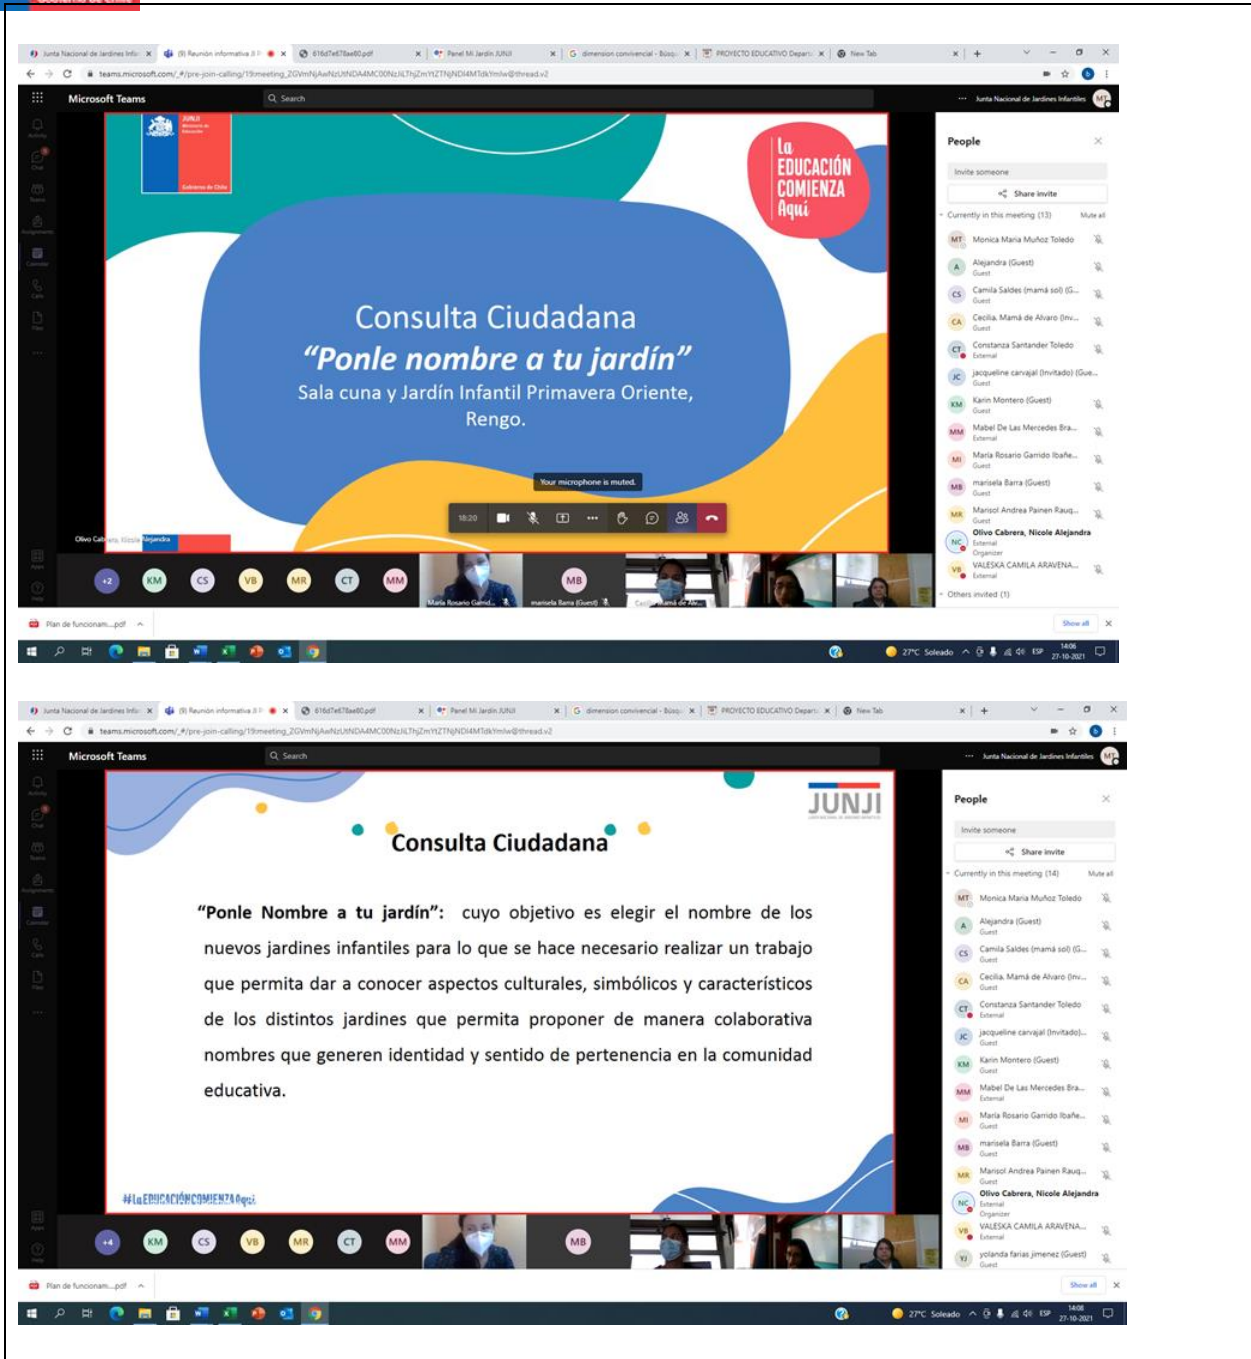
Junta Nacional de Jardines Infa | (9) Reunión informativa | 616d7e678ae80.pdf | Panel Mi Jardín JUNJI | dimension convivencial - Búsq | PROYECTO EDUCATIVO Depart | New Tab

teams.microsoft.com/_#/pre-join-calling/19meeting_ZGVmNjAwNzUtNDA4MC00NzJiLThjZmYtZTNjNDI4MTdkYmIw@thread.v2

Microsoft Teams

Search

Junta Nacional de Jardines Infantiles

JUNJI

Gobierno de Chile

la EDUCACIÓN COMIENZA Aquí

Consulta Ciudadana
"Ponle nombre a tu jardín"
Sala cuna y Jardín Infantil Primavera Oriente, Rengo.

Your microphone is muted.

18:20

Olivo Cabrera, Nicole Alejandra

People

Invite someone

Share invite

Currently in this meeting (13) Mute all

Monica Maria Muñoz Toledo
Alejandra (Guest) Guest
Camila Saldes (mamá sol) (G... Guest
Cecilia. Mamá de Alvaro (Inv... Guest
Constanza Santander Toledo External
jacqueline carvajal (Invitado) (Gue... Guest
Karin Montero (Guest) Guest
Mabel De Las Mercedes Bra... External
Maria Rosario Garrido Ibañe... Guest
marisela Barra (Guest) Guest
Marisol Andrea Painen Rauq... Guest
Olivo Cabrera, Nicole Alejandra External Organizer
VALESKA CAMILA ARAVENA... External

Others invited (1)

Show all

+2 KM CS VB MR CT MM MB

Maria Rosario Garrid... marisela Barra (Guest)

Plan de funcionam....pdf

27°C Soleado ESP 14:06 27-10-2021

Junta Nacional de Jardines Infa | (9) Reunión informativa | 616d7e678ae80.pdf | Panel Mi Jardín JUNJI | dimension convivencial - Búsq | PROYECTO EDUCATIVO Depart | New Tab

teams.microsoft.com/_#/pre-join-calling/19meeting_ZGVmNjAwNzUtNDA4MC00NzJiLThjZmYtZTNjNDI4MTdkYmIw@thread.v2

Microsoft Teams

Search

Junta Nacional de Jardines Infantiles

JUNJI

Consulta Ciudadana

"Ponle Nombre a tu jardín": cuyo objetivo es elegir el nombre de los nuevos jardines infantiles para lo que se hace necesario realizar un trabajo que permita dar a conocer aspectos culturales, simbólicos y característicos de los distintos jardines que permita proponer de manera colaborativa nombres que generen identidad y sentido de pertenencia en la comunidad educativa.

#laEDUCACIÓNCOMIENZAAquí

People

Invite someone

Share invite

Currently in this meeting (14) Mute all

Monica Maria Muñoz Toledo
Alejandra (Guest) Guest
Camila Saldes (mamá sol) (G... Guest
Cecilia. Mamá de Alvaro (Inv... Guest
Constanza Santander Toledo External
jacqueline carvajal (Invitado)... Guest
Karin Montero (Guest) Guest
Mabel De Las Mercedes Bra... External
Maria Rosario Garrido Ibañe... Guest
marisela Barra (Guest) Guest
Marisol Andrea Painen Rauq... Guest
Olivo Cabrera, Nicole Alejandra External Organizer
VALESKA CAMILA ARAVENA... External
yolanda farias jimenez (Guest) Guest

Show all

+4 KM CS VB MR CT MM MB

Plan de funcionam....pdf

27°C Soleado ESP 14:08 27-10-2021